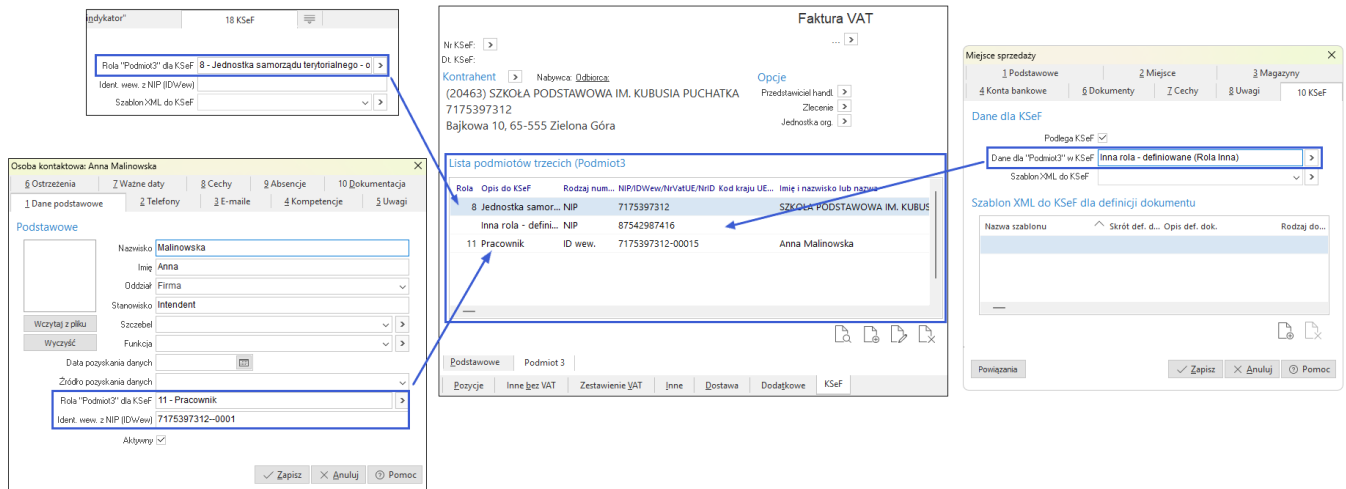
ndykator*
18 KSeF
Rola "Podmiot3" dla KSeF 8 - Jednostka samorządu terytorialnego - o
Ident. wew. z NIP (IDWew)
Szablon XML do KSeF

Osoba kontaktowa: Anna Malinowska
6 Ostrzeżenia
7 Ważne daty
8 Cechy
9 Absencje
10 Dokumentacja
1 Dane podstawowe
2 Telefony
3 E-maile
4 Kompetencje
5 Uwagi
Podstawowe
Nazwisko Malinowska
Imię Anna
Oddział Firma
Stanowisko Intendent
Wczytaj z pliku
Szczebel
Wyczyść
Funkcja
Data pozyskania danych
Źródło pozyskania danych
Rola "Podmiot3" dla KSeF 11 - Pracownik
Ident. wew. z NIP (IDWew) 7175397312–0001
Aktywny
Zapisz
Anuluj
Pomoc

Faktura VAT
Nr KSeF:
Dt. KSeF:
...
Kontrahent
Nabywca: Odbiorca:
(20463) SZKOŁA PODSTAWOWA IM. KUBUSIA PUCHATKA
7175397312
Bajkowa 10, 65-555 Zielona Góra
Opcje
Przedstawiciel handl.
Zlecenie
Jednostka org.
Lista podmiotów trzecich (Podmiot3

| Rola | Opis do KSeF | Rodzaj num... | NIP/IDWew/NrVatUE/NrID | Kod kraju UE... | Imię i nazwisko lub nazwa |
|---|---|---|---|---|---|
| 8 | Jednostka samor... | NIP | 7175397312 | | SZKOŁA PODSTAWOWA IM. KUBUS |
| | Inna rola - defini... | NIP | 87542987416 | | |
| 11 | Pracownik | ID wew. | 7175397312-00015 | | Anna Malinowska |

Podstawowe
Podmiot 3
Pozycje
Inne bez VAT
Zestawienie VAT
Inne
Dostawa
Dodatkowe
KSeF

Miejsce sprzedaży
1 Podstawowe
2 Miejsce
3 Magazyny
4 Konta bankowe
6 Dokumenty
7 Cechy
8 Uwagi
10 KSeF
Dane dla KSeF
Podlega KSeF
Dane dla "Podmiot3" w KSeF Inna rola - definiowane (Rola Inna)
Szablon XML do KSeF
Szablon XML do KSeF dla definicji dokumentu
Nazwa szablonu
Skrót def. d...
Opis def. dok.
Rodzaj do
Powiązania
Zapisz
Anuluj
Pomoc